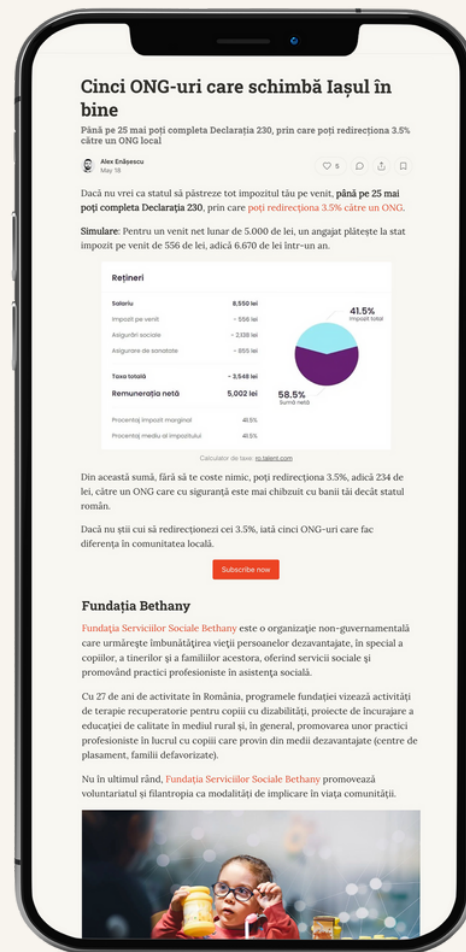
Cinci ONG-uri care schimbă Iaşul în bine

Până pe 25 mai poţi completa Declaraţia 230, prin care poţi redirecţiona 3.5% către un ONG local

Alex Enăşescu
May 18

5

Dacă nu vrei ca statul să păstreze tot impozitul tău pe venit, până pe 25 mai poţi completa Declaraţia 230, prin care poţi redirecţiona 3.5% către un ONG.

Simulare: Pentru un venit net lunar de 5.000 de lei, un angajat plăteşte la stat impozit pe venit de 556 de lei, adică 6.670 de lei într-un an.

Rețineri

| | |
|---|---|
| Salariu | 8,550 lei |
| Impozit pe venit | - 556 lei |
| Asigurări sociale | - 2,138 lei |
| Asigurare de sănătate | - 855 lei |
| Taxa totală | - 3,548 lei |
| Remunerația netă | 5,002 lei |
| Procentaj impozit marginal | 41.5% |
| Procentaj mediu al impozitului | 41.5% |

41.5%
Impozit total

58.5%
Sumă netă

Calculator de taxe: ro.talent.com

Din această sumă, fără să te coste nimic, poţi redirecţiona 3.5%, adică 234 de lei, către un ONG care cu siguranţă este mai chibzuit cu banii tăi decât statul român.

Dacă nu ştii cui să redirecţionezi cei 3.5%, iată cinci ONG-uri care fac diferenţa în comunitatea locală.

Subscribe now

Fundaţia Bethany

Fundaţia Serviciilor Sociale Bethany este o organizaţie non-guvernamentală care urmăreşte îmbunătăţirea vieţii persoanelor dezavantajate, în special a copiilor, a tinerilor şi a familiilor acestora, oferind servicii sociale şi promovând practici profesioniste în asistenţa socială.

Cu 27 de ani de activitate în România, programele fundaţiei vizează activităţi de terapie recuperatorie pentru copiii cu dizabilităţi, proiecte de încurajare a educaţiei de calitate în mediul rural şi, în general, promovarea unor practici profesioniste în lucrul cu copiii care provin din medii dezavantajate (centre de plasament, familii defavorizate).

Nu în ultimul rând, Fundaţia Serviciilor Sociale Bethany promovează voluntariatul şi filantropia ca modalităţi de implicare în viaţa comunităţii.